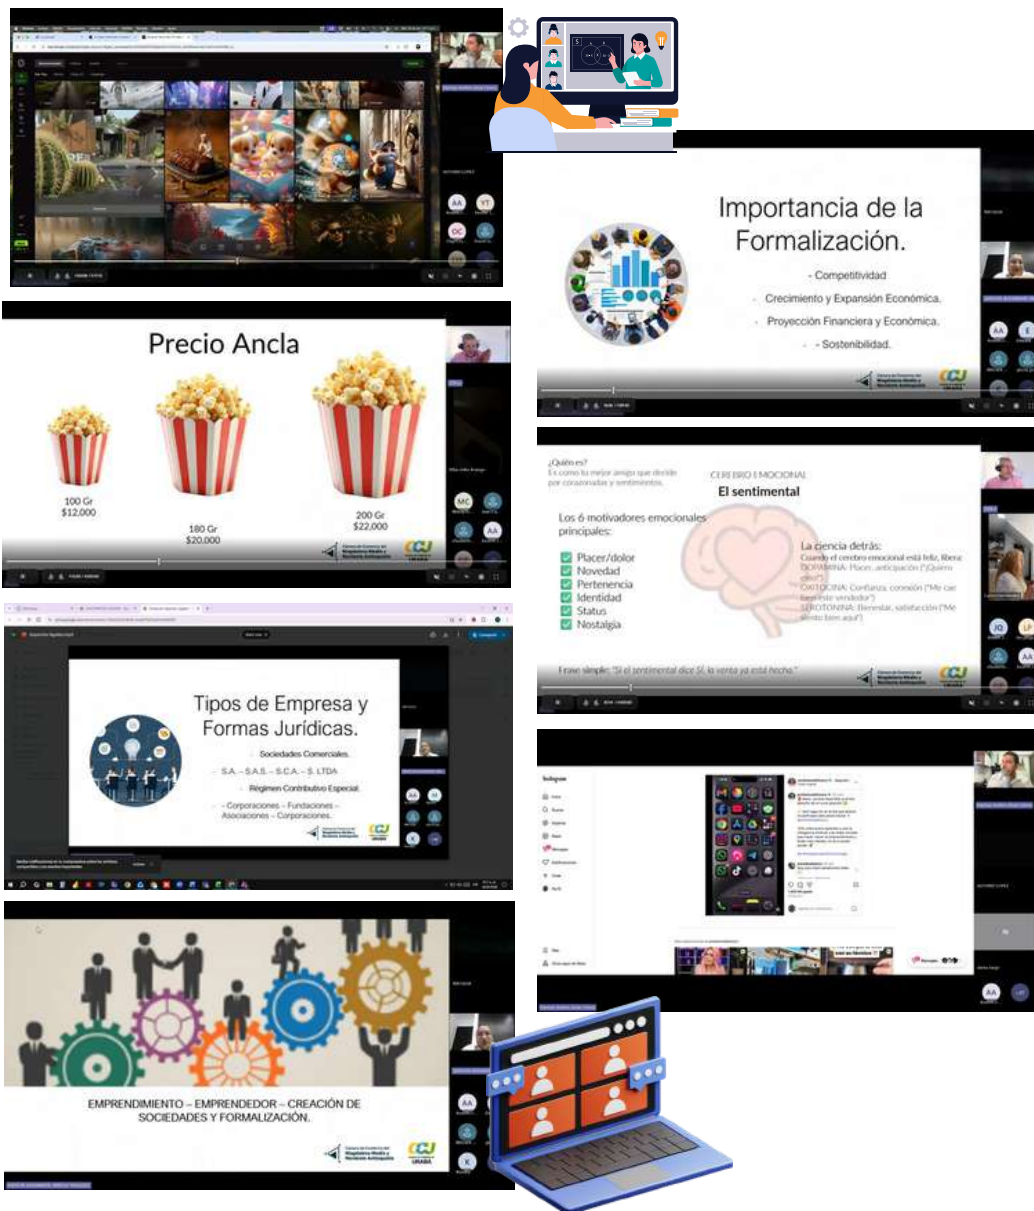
Importancia de la Formalización.

- Competitividad
- Crecimiento y Expansión Económica.
- Proyección Financiera y Económica.
- Sostenibilidad.

Precio Ancla

100 Gr
$12.000

180 Gr
$20.000

200 Gr
$22.000

¿Quién es?
Es como tu mejor amigo que decide por corazonadas y sentimientos.

CEREBRO EMOCIONAL
El sentimental

Los 6 motivadores emocionales principales:

Placer/dolor
Novedad
Pertenencia
Identidad
Status
Nostalgia

La ciencia detrás:
Cuando el cerebro emocional está feliz, libera:
DOPAMINA: Placer, anticipación ("¡Quiero esto!")
OXITOCINA: Confianza, conexión ("Me cae bien este vendedor")
SEROTONINA: Bienestar, satisfacción ("Me siento bien aquí")

Frase simple: "Si el sentimental dice SÍ, la venta ya está hecha."

Tipos de Empresa y Formas Jurídicas.

- Sociedades Comerciales.
- S.A. – S.A.S. – S.C.A. – S. LTDA
- Régimen Contributivo Especial.
- Corporaciones – Fundaciones – Asociaciones – Corporaciones.

Instagram

EMPRENDIMIENTO – EMPRENDEDOR – CREACIÓN DE SOCIEDADES Y FORMALIZACIÓN.

CCU
URABÁ